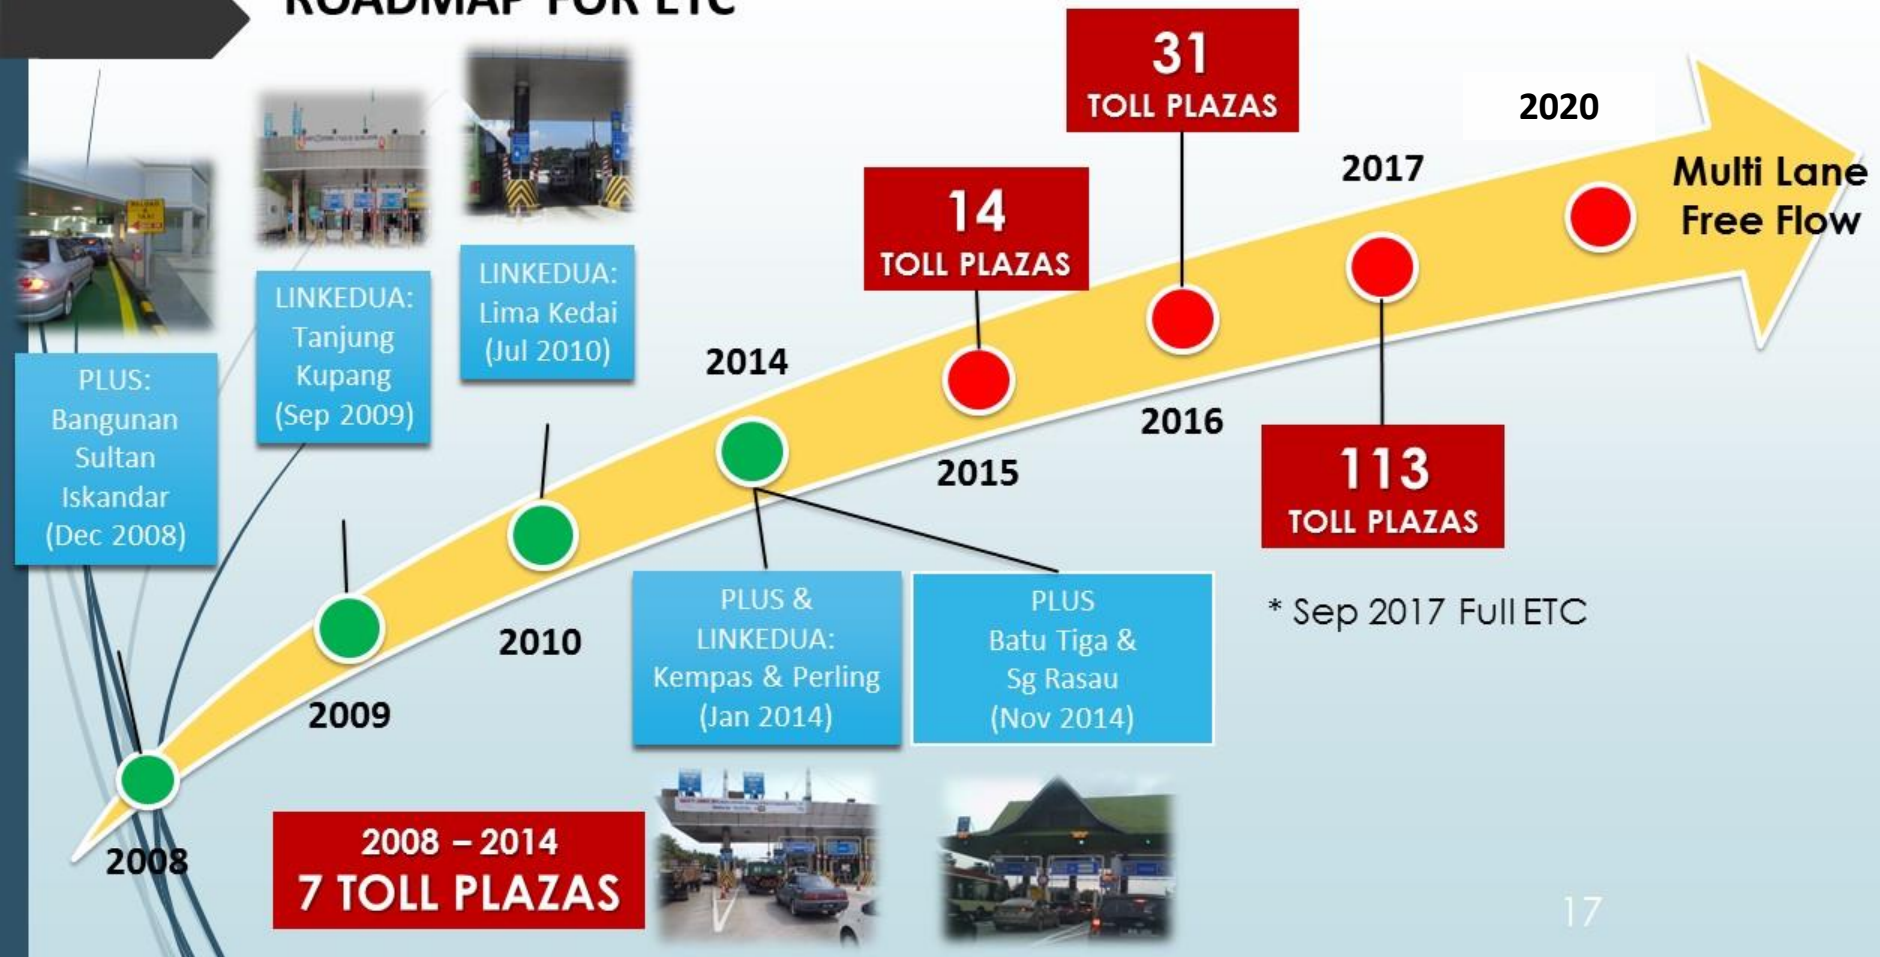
ROADMAP FOR ETC

PLUS: Bangunan Sultan Iskandar (Dec 2008)

LINKEDUA: Tanjung Kupang (Sep 2009)

LINKEDUA: Lima Kedai (Jul 2010)

2014

14 TOLL PLAZAS

31 TOLL PLAZAS

2020

2017

Multi Lane Free Flow

2016

2015

113 TOLL PLAZAS

* Sep 2017 Full ETC

2010

2009

2008

PLUS & LINKEDUA: Kempas & Perling (Jan 2014)

PLUS Batu Tiga & Sg Rasau (Nov 2014)

2008 – 2014
7 TOLL PLAZAS

17